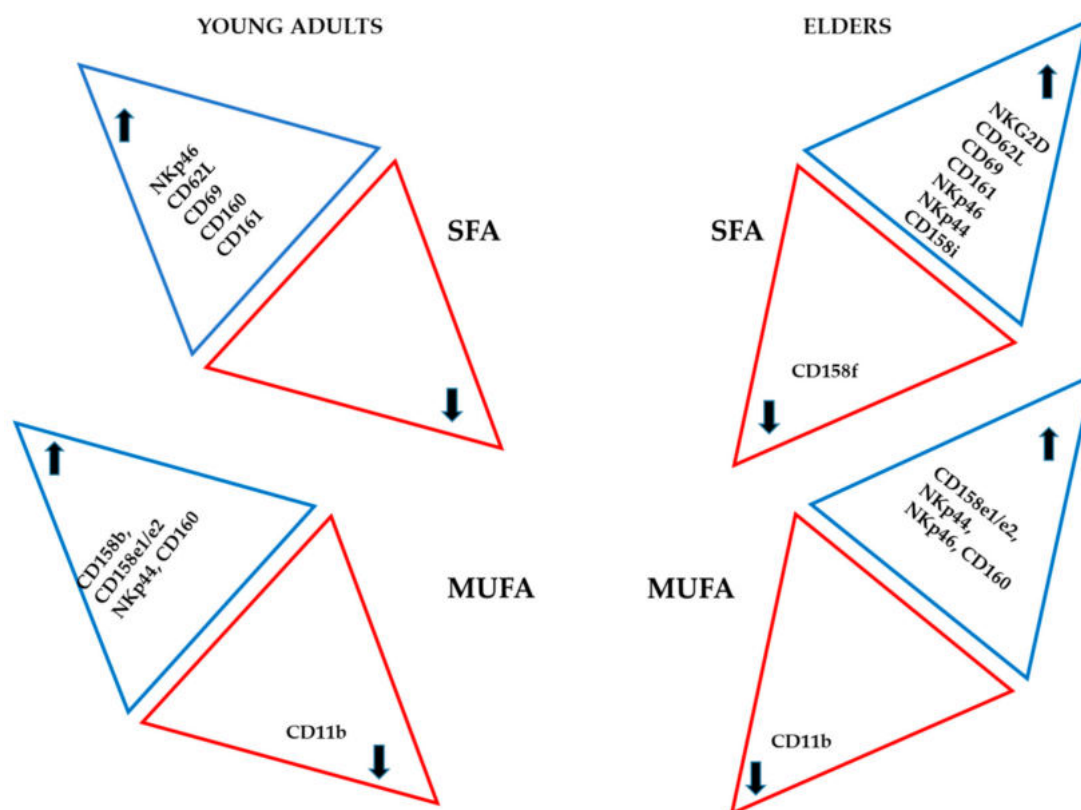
YOUNG ADULTS

ELDERS

NKp46
CD62L
CD69
CD160
CD161

SFA

SFA

NKG2D
CD62L
CD69
CD161
NKp46
NKp44
CD158i

CD158f

CD158b,
CD158e1/e2
NKp44, CD160

MUFA

MUFA

CD158e1/e2,
NKp44,
NKp46, CD160

CD11b

CD11b